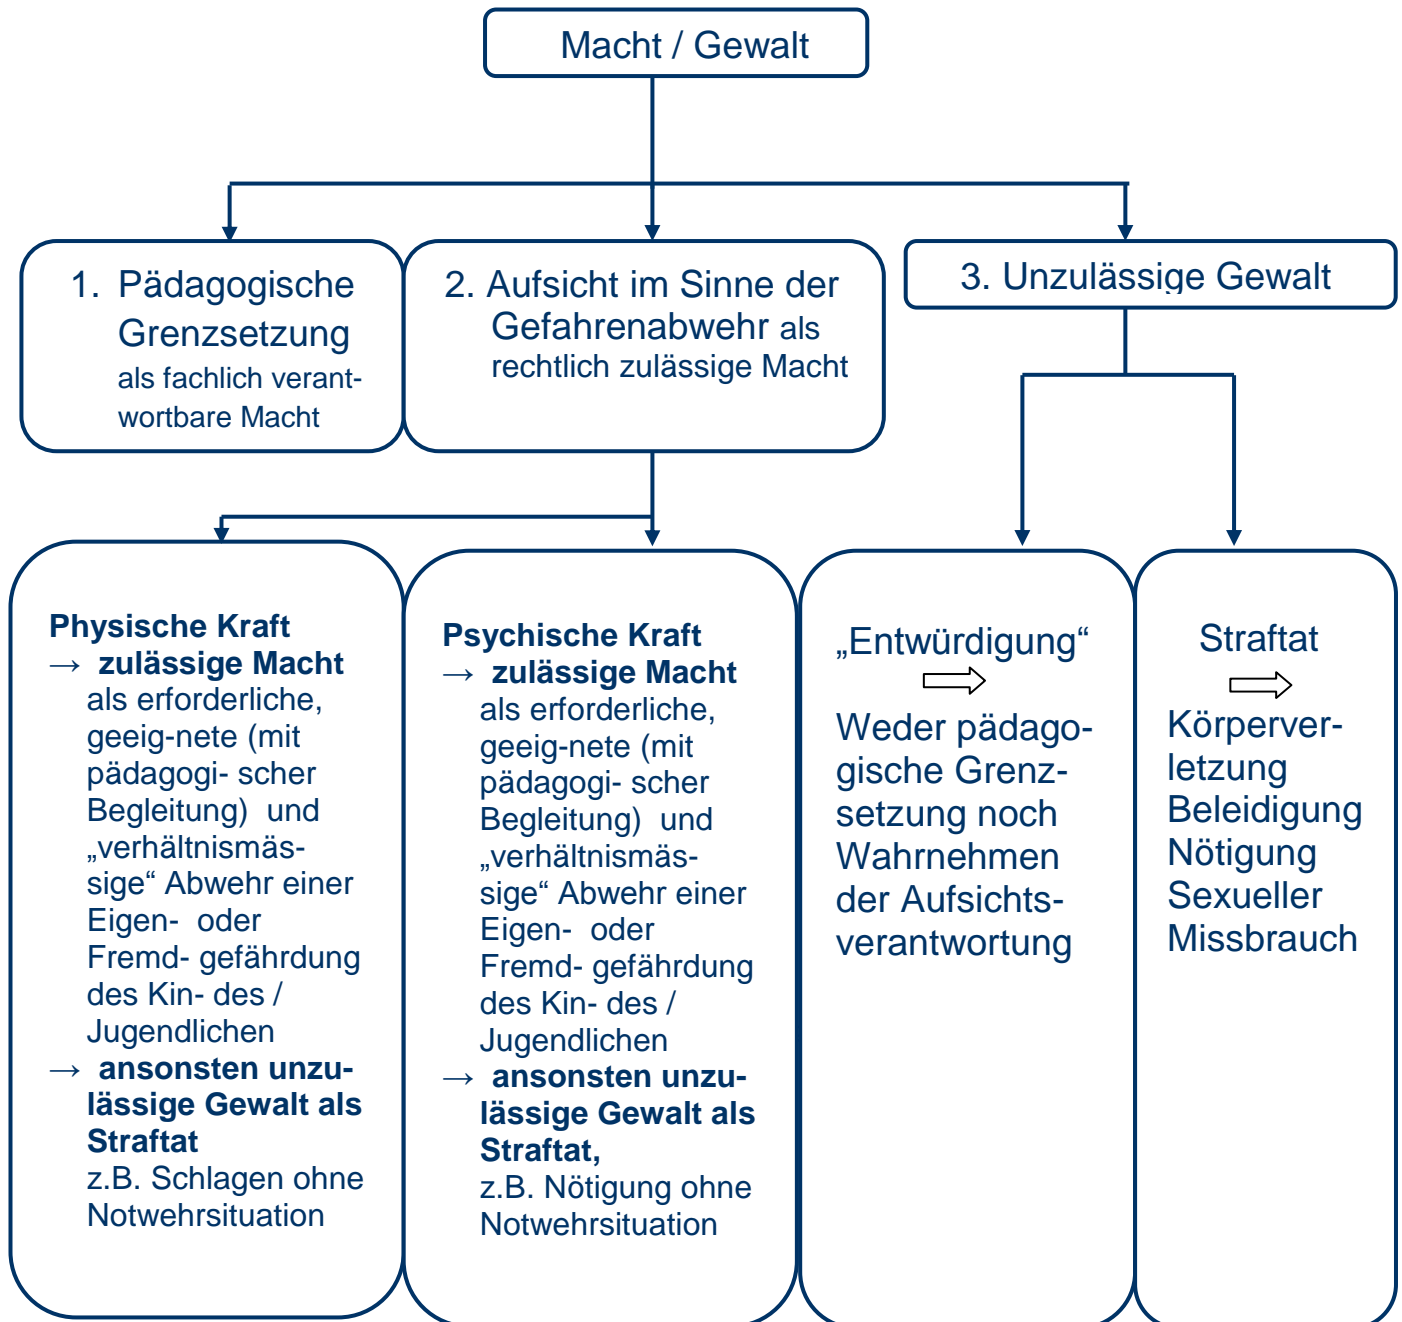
Macht / Gewalt

1. Pädagogische Grenzsetzung als fachlich verantwortbare Macht

2. Aufsicht im Sinne der Gefahrenabwehr als rechtlich zulässige Macht

3. Unzulässige Gewalt

**Physische Kraft**
→ **zulässige Macht** als erforderliche, geeig-nete (mit pädagogi- scher Begleitung) und „verhältnismässige“ Abwehr einer Eigen- oder Fremd- gefährdung des Kin- des / Jugendlichen
→ **ansonsten unzulässige Gewalt als Straftat** z.B. Schlagen ohne Notwehrsituation

**Psychische Kraft**
→ **zulässige Macht** als erforderliche, geeig-nete (mit pädagogi- scher Begleitung) und „verhältnismässige“ Abwehr einer Eigen- oder Fremd- gefährdung des Kin- des / Jugendlichen
→ **ansonsten unzulässige Gewalt als Straftat,** z.B. Nötigung ohne Notwehrsituation

„Entwürdigung“
⇨
Weder pädagogische Grenzsetzung noch Wahrnehmen der Aufsichtsverantwortung

Straftat
⇨
Körperverletzung
Beleidigung
Nötigung
Sexueller Missbrauch